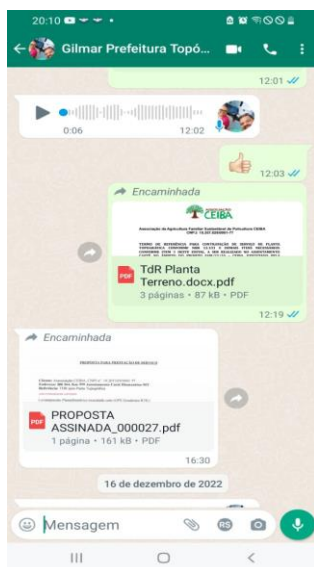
20:10

Gilmar Prefeitura Topó...

12:01

0:06 12:02

12:03

Encaminhada

CEIBA

TdR Planta Terreno.docx.pdf
3 páginas • 87 kB • PDF

12:19

Encaminhada

PROPOSTA ASSINADA_000027.pdf
1 página • 161 kB • PDF

16:30

16 de dezembro de 2022

Mensagem